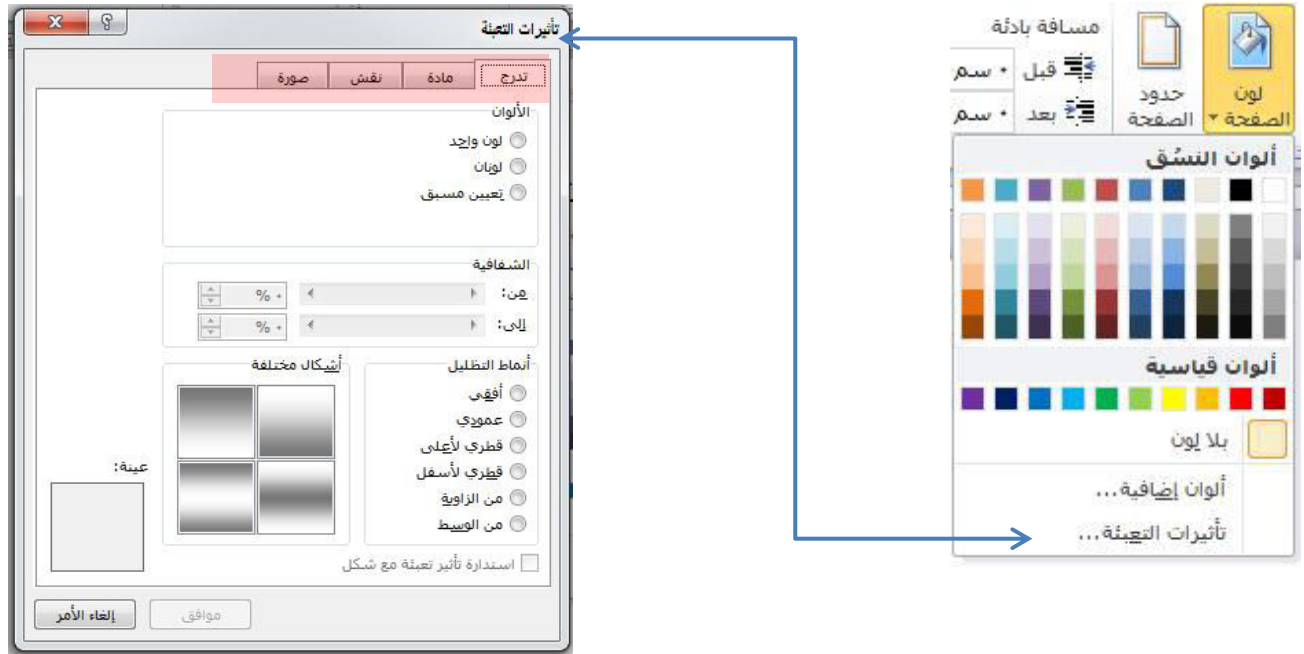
تأثيرات التعبئة

تدرج | مادة | نقش | صورة

الألوان
لون واحد
لونان
تعيين مسبق

الشفافية
من: %
إلى: %

أنماط التظليل
أفقي
عمودي
قطري لأعلى
قطري لأسفل
من الزاوية
من الوسط

أشكال مختلفة

عينة:

استدارة تأثير تعبئة مع شكل

موافق
إلغاء الأمر

مسافة بادئة
قبل · سم
بعد · سم
حدود الصفحة
لون الصفحة

ألوان النسق
ألوان قياسية
بلا لون
ألوان إضافية...
تأثيرات التعبئة...